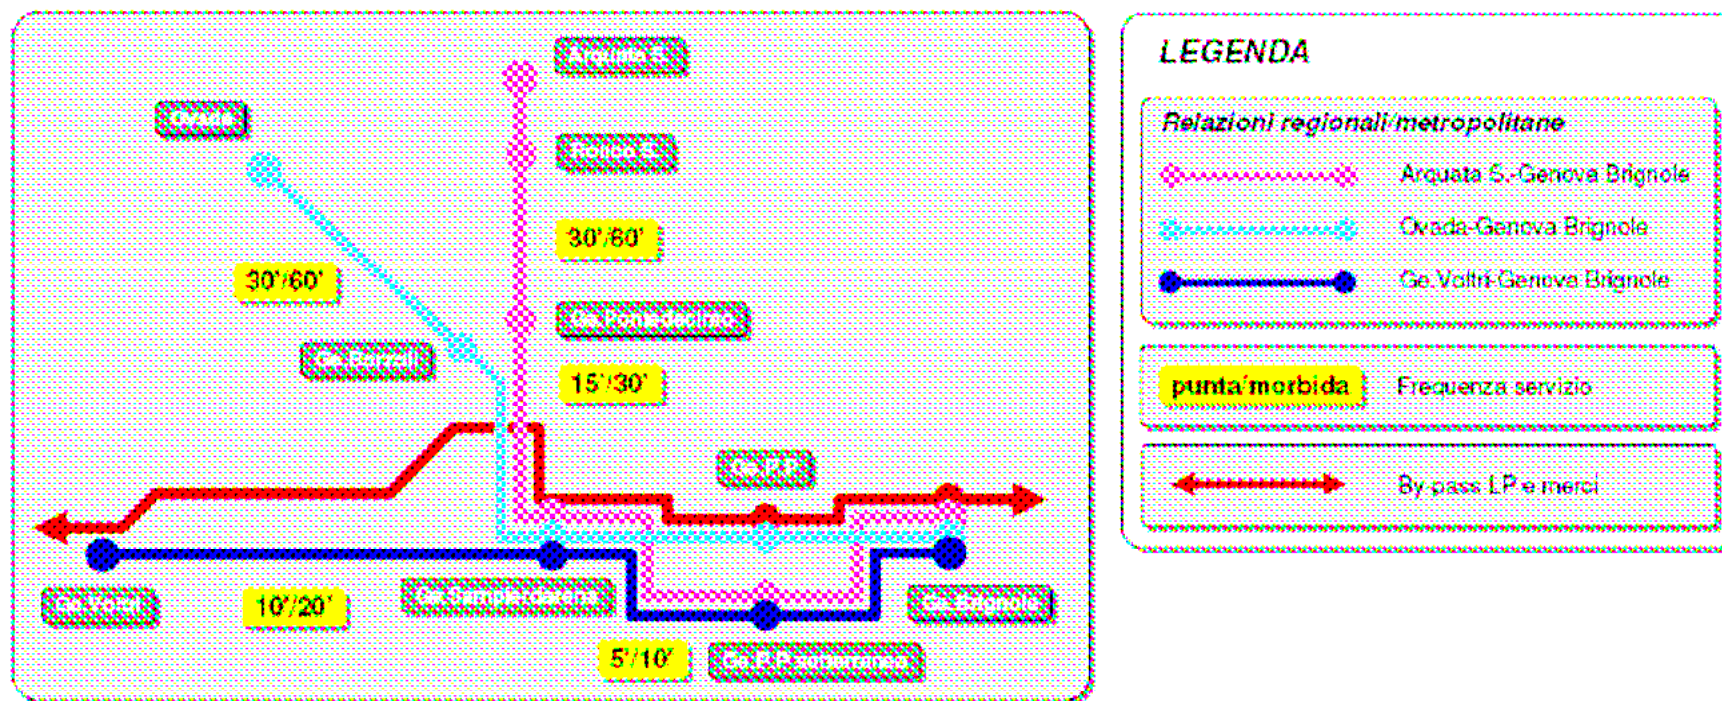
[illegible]

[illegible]

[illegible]

30'/60'

30'/60'

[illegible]

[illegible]

15'/30'

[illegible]

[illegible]

10'/20'

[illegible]

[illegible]

5'/10'

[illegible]

LEGENDA

Relazioni regionali/metropolitane

Arquata S.-Genova Brignole

Ovada-Genova Brignole

Ge.Voltri-Genova Brignole

punta/morbida

Frequenza servizio

By pass LP e merci